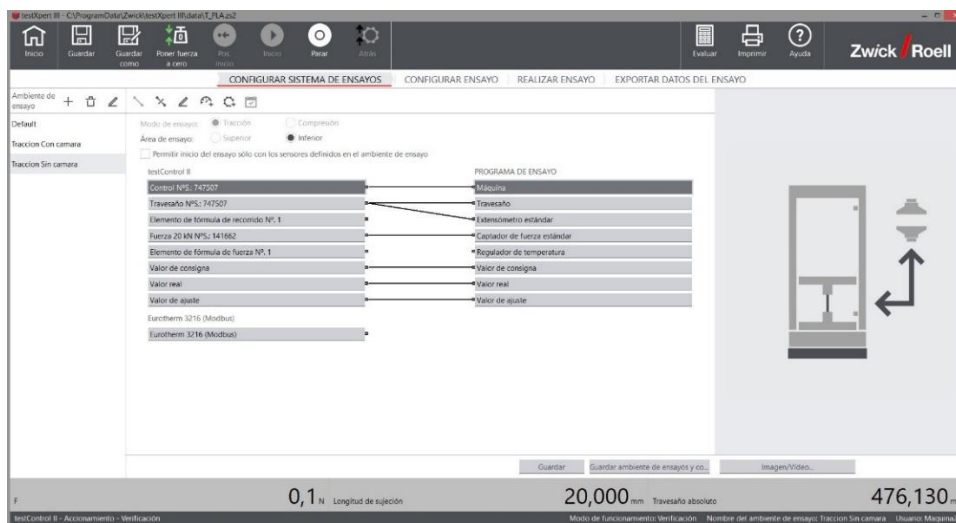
testXpert III - C:\ProgramData\Zwick\testXpert III\data\T_PLA.zs2

Inicio
Guardar
Guardar como
Poner fuerza a cero
Pos. inicio
Inicio
Parar
Atrás
Evaluar
Imprimir
Ayuda
Zwick Roell

CONFIGURAR SISTEMA DE ENSAYOS
CONFIGURAR ENSAYO
REALIZAR ENSAYO
EXPORTAR DATOS DEL ENSAYO

Ambiente de ensayo

Default
Traccion Con camara
Traccion Sin camara

Modo de ensayo: Tracción Compresión
Área de ensayo: Superior Inferior
Permitir inicio del ensayo sólo con los sensores definidos en el ambiente de ensayo

testControl II
Control Nº.S.: 747507
Travesaño NºS.: 747507
Elemento de fórmula de recorrido Nº. 1
Fuerza 20 kN NºS.: 141662
Elemento de fórmula de fuerza Nº. 1
Valor de consigna
Valor real
Valor de ajuste

Eurotherm 3216 (Modbus)
Eurotherm 3216 (Modbus)

PROGRAMA DE ENSAYO
Máquina
Travesaño
Extensómetro estándar
Captador de fuerza estándar
Regulador de temperatura
Valor de consigna
Valor real
Valor de ajuste

Guardar
Guardar ambiente de ensayos y co...
Imagen/Video...

F
0,1 N Longitud de sujeción
20,000 mm Travesaño absoluto
476,130

testControl II - Accionamiento - Verificación
Modo de funcionamiento: Verificación Nombre del ambiente de ensayo: Traccion Sin camara Usuario: Maquina